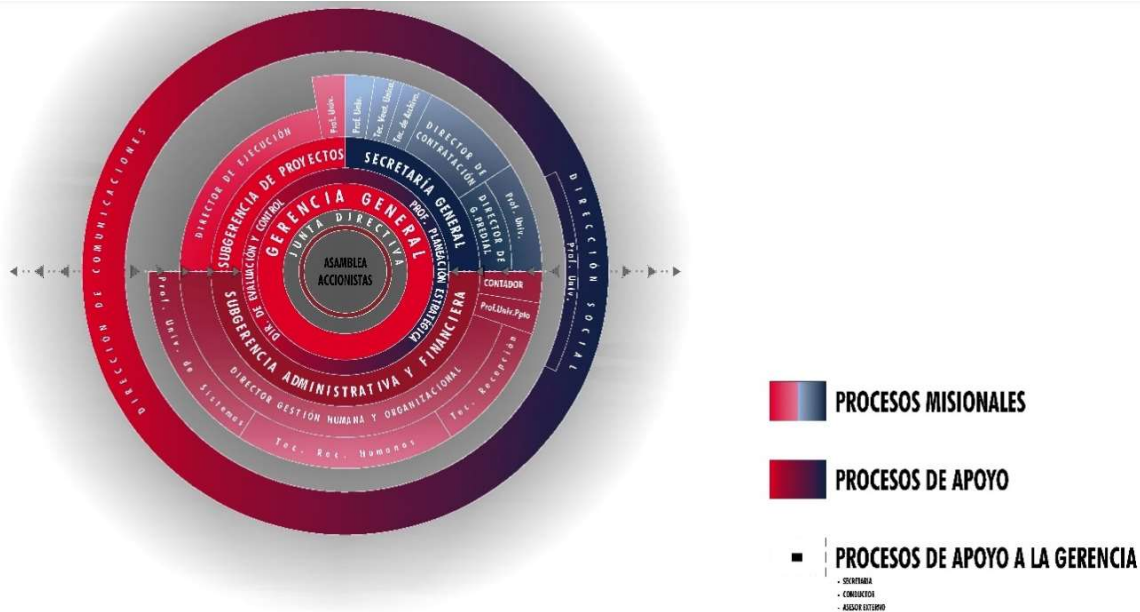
ASAMBLEA ACCIONISTAS

JUNTA DIRECTIVA

GERENCIA GENERAL

SUBGERENCIA DE PROYECTOS

DIR. DE EVALUACIÓN Y CONTROL

DIRECTOR DE EJECUCIÓN

Prof. Univ.

Prof. Univ.

Tec. Vent. Univ.

Tec. de Archivo

DIRECTOR DE CONTRATACIÓN

SECRETARÍA GENERAL

PROF. PLANEACIÓN ESTRATÉGICA

DIRECTOR DE G. PREDIAL

Prof. Univ.

CONTADOR

Prof.Univ.Ppto

SUBGERENCIA ADMINISTRATIVA Y FINANCIERA

DIRECTOR GESTIÓN HUMANA Y ORGANIZACIONAL

Prof. Univ. de Sistemas

Tec. Recepción

Tec. Rec. Humanos

DIRECCIÓN DE COMUNICACIONES

DIRECCIÓN SOCIAL

Prof. Univ.

PROCESOS MISIONALES

PROCESOS DE APOYO

PROCESOS DE APOYO A LA GERENCIA

- SECRETARIA
- CONDUCTOR
- ASESOR EXTERNO